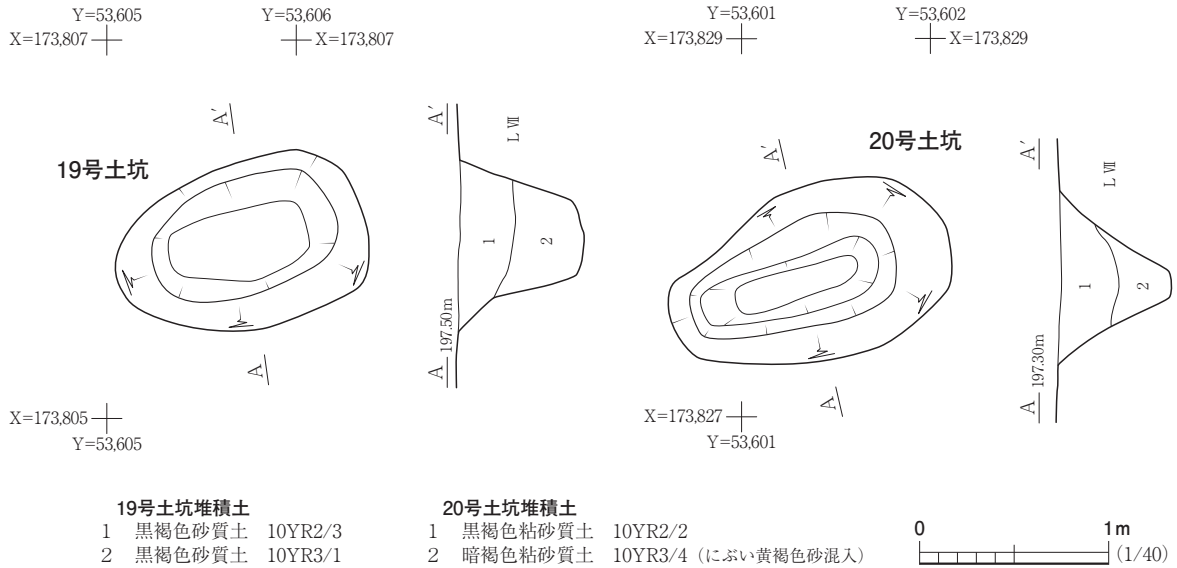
Y=53,605
X=173,807

Y=53,606
X=173,807

Y=53,601
X=173,829

Y=53,602
X=173,829

19号土坑

A′

A

A′

L Ⅶ

1

2

197.50m

A

X=173,805
Y=53,605

20号土坑

A′

A

A′

L Ⅶ

1

2

197.30m

A

X=173,827
Y=53,601

19号土坑堆積土
1 黒褐色砂質土 10YR2/3
2 黒褐色砂質土 10YR3/1

20号土坑堆積土
1 黒褐色粘砂質土 10YR2/2
2 暗褐色粘砂質土 10YR3/4（にぶい黄褐色砂混入）

0 1 m
(1/40)